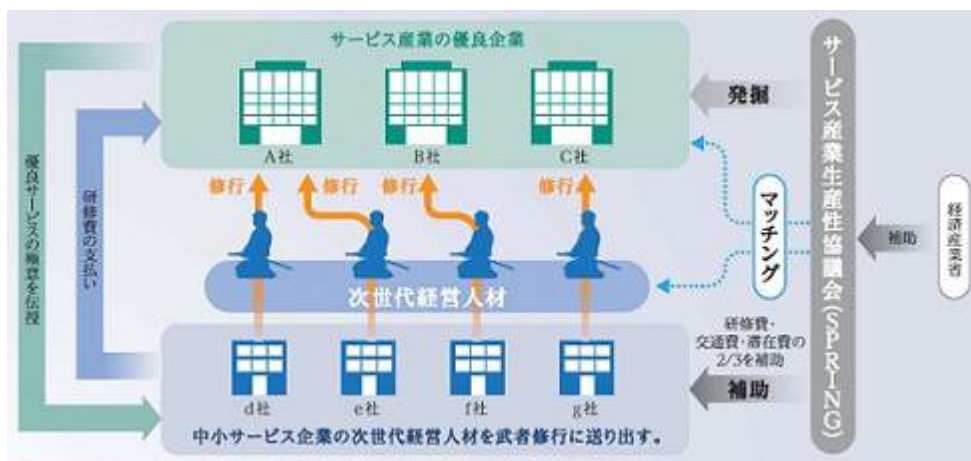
サービス産業の優良企業

A社

B社

C社

修行

修行

修行

修行

次世代経営人材

d社

e社

f社

g社

中小サービス企業の次世代経営人材を武者修行に送り出す。

優良サービスの極意を伝授

研修費の支払い

発掘

マッチング

研修費・交通費・滞在費の2/3を補助

補助

サービス産業生産性協議会（SPRING）

補助

経済産業省